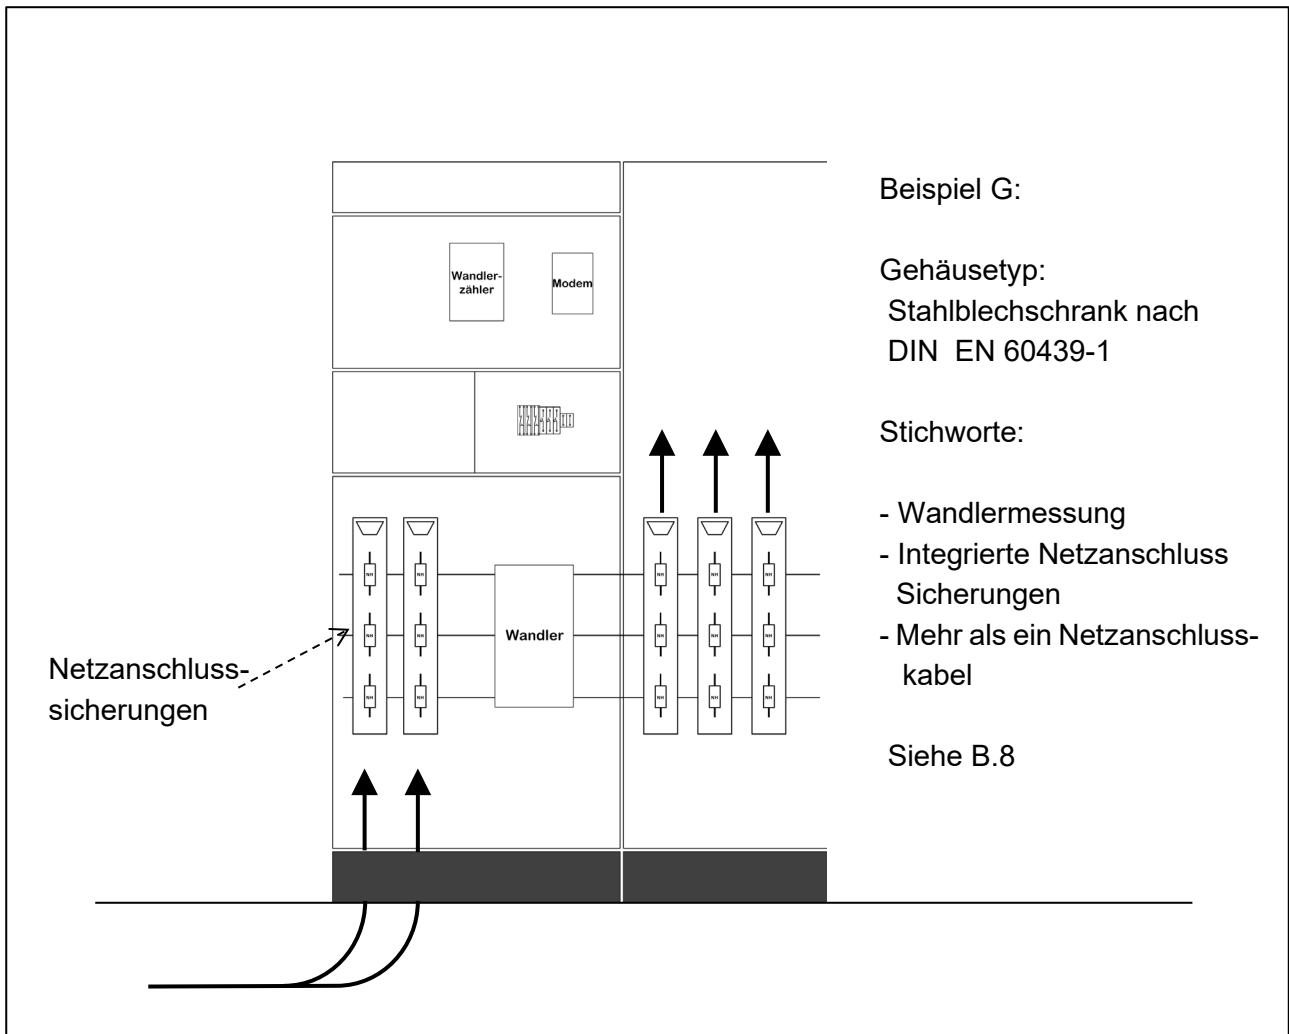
Wandlerzähler

Modem

Wandler

NH NH NH NH NH NH NH NH NH NH NH NH NH NH NH

Netzanschlusssicherungen

Beispiel G:

Gehäusetyp:
Stahlblechschrank nach DIN EN 60439-1

Stichworte:

- Wandlermessung
- Integrierte Netzanschluss Sicherungen
- Mehr als ein Netzanschlusskabel

Siehe B.8